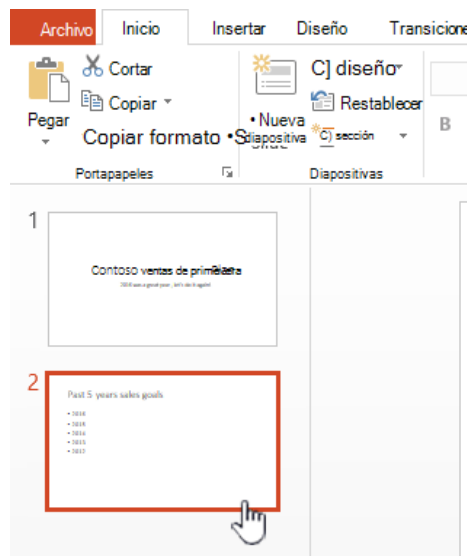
Archivo Inicio Insertar Diseño Transicione

Cortar
Copiar
Pegar
Copiar formato
Portapapeles

C] diseño
Restablecer
• Nueva diapositiva
C] sección
Diapositivas

B

1
Contoso ventas de primavera
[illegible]

2
Past 5 years sales goals
• 2018
• 2018
• 2016
• 2015
• 2015